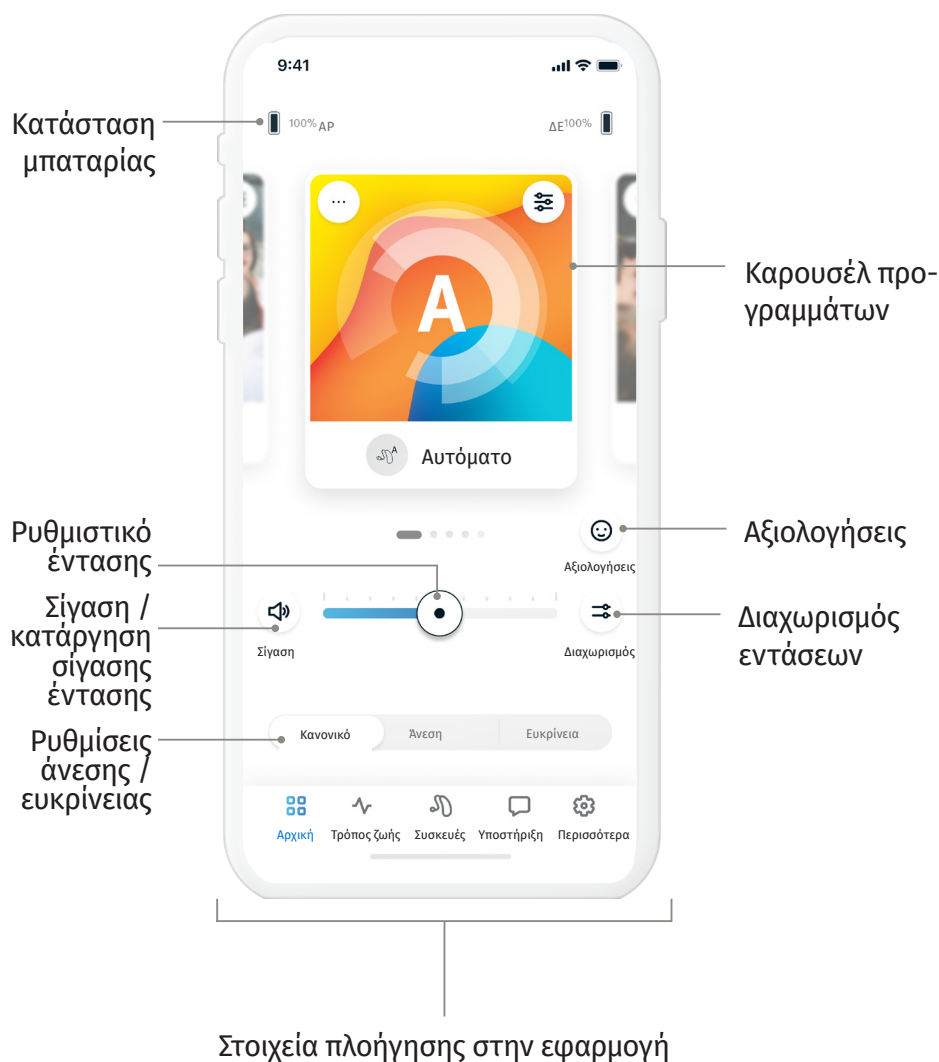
9:41

Κατάσταση μπαταρίας

100% ΑΡ

ΔΕ 100%

Καρουσέλ προγραμμάτων

···

A

Αυτόματο

Ρυθμιστικό έντασης

Αξιολογήσεις

Αξιολογήσεις

Σίγαση / κατάργηση σίγασης έντασης

Σίγαση

Διαχωρισμός

Διαχωρισμός εντάσεων

Ρυθμίσεις άνεσης / ευκρίνειας

Κανονικό

Άνεση

Ευκρίνεια

Αρχική

Τρόπος ζωής

Συσκευές

Υποστήριξη

Περισσότερα

Στοιχεία πλοήγησης στην εφαρμογή